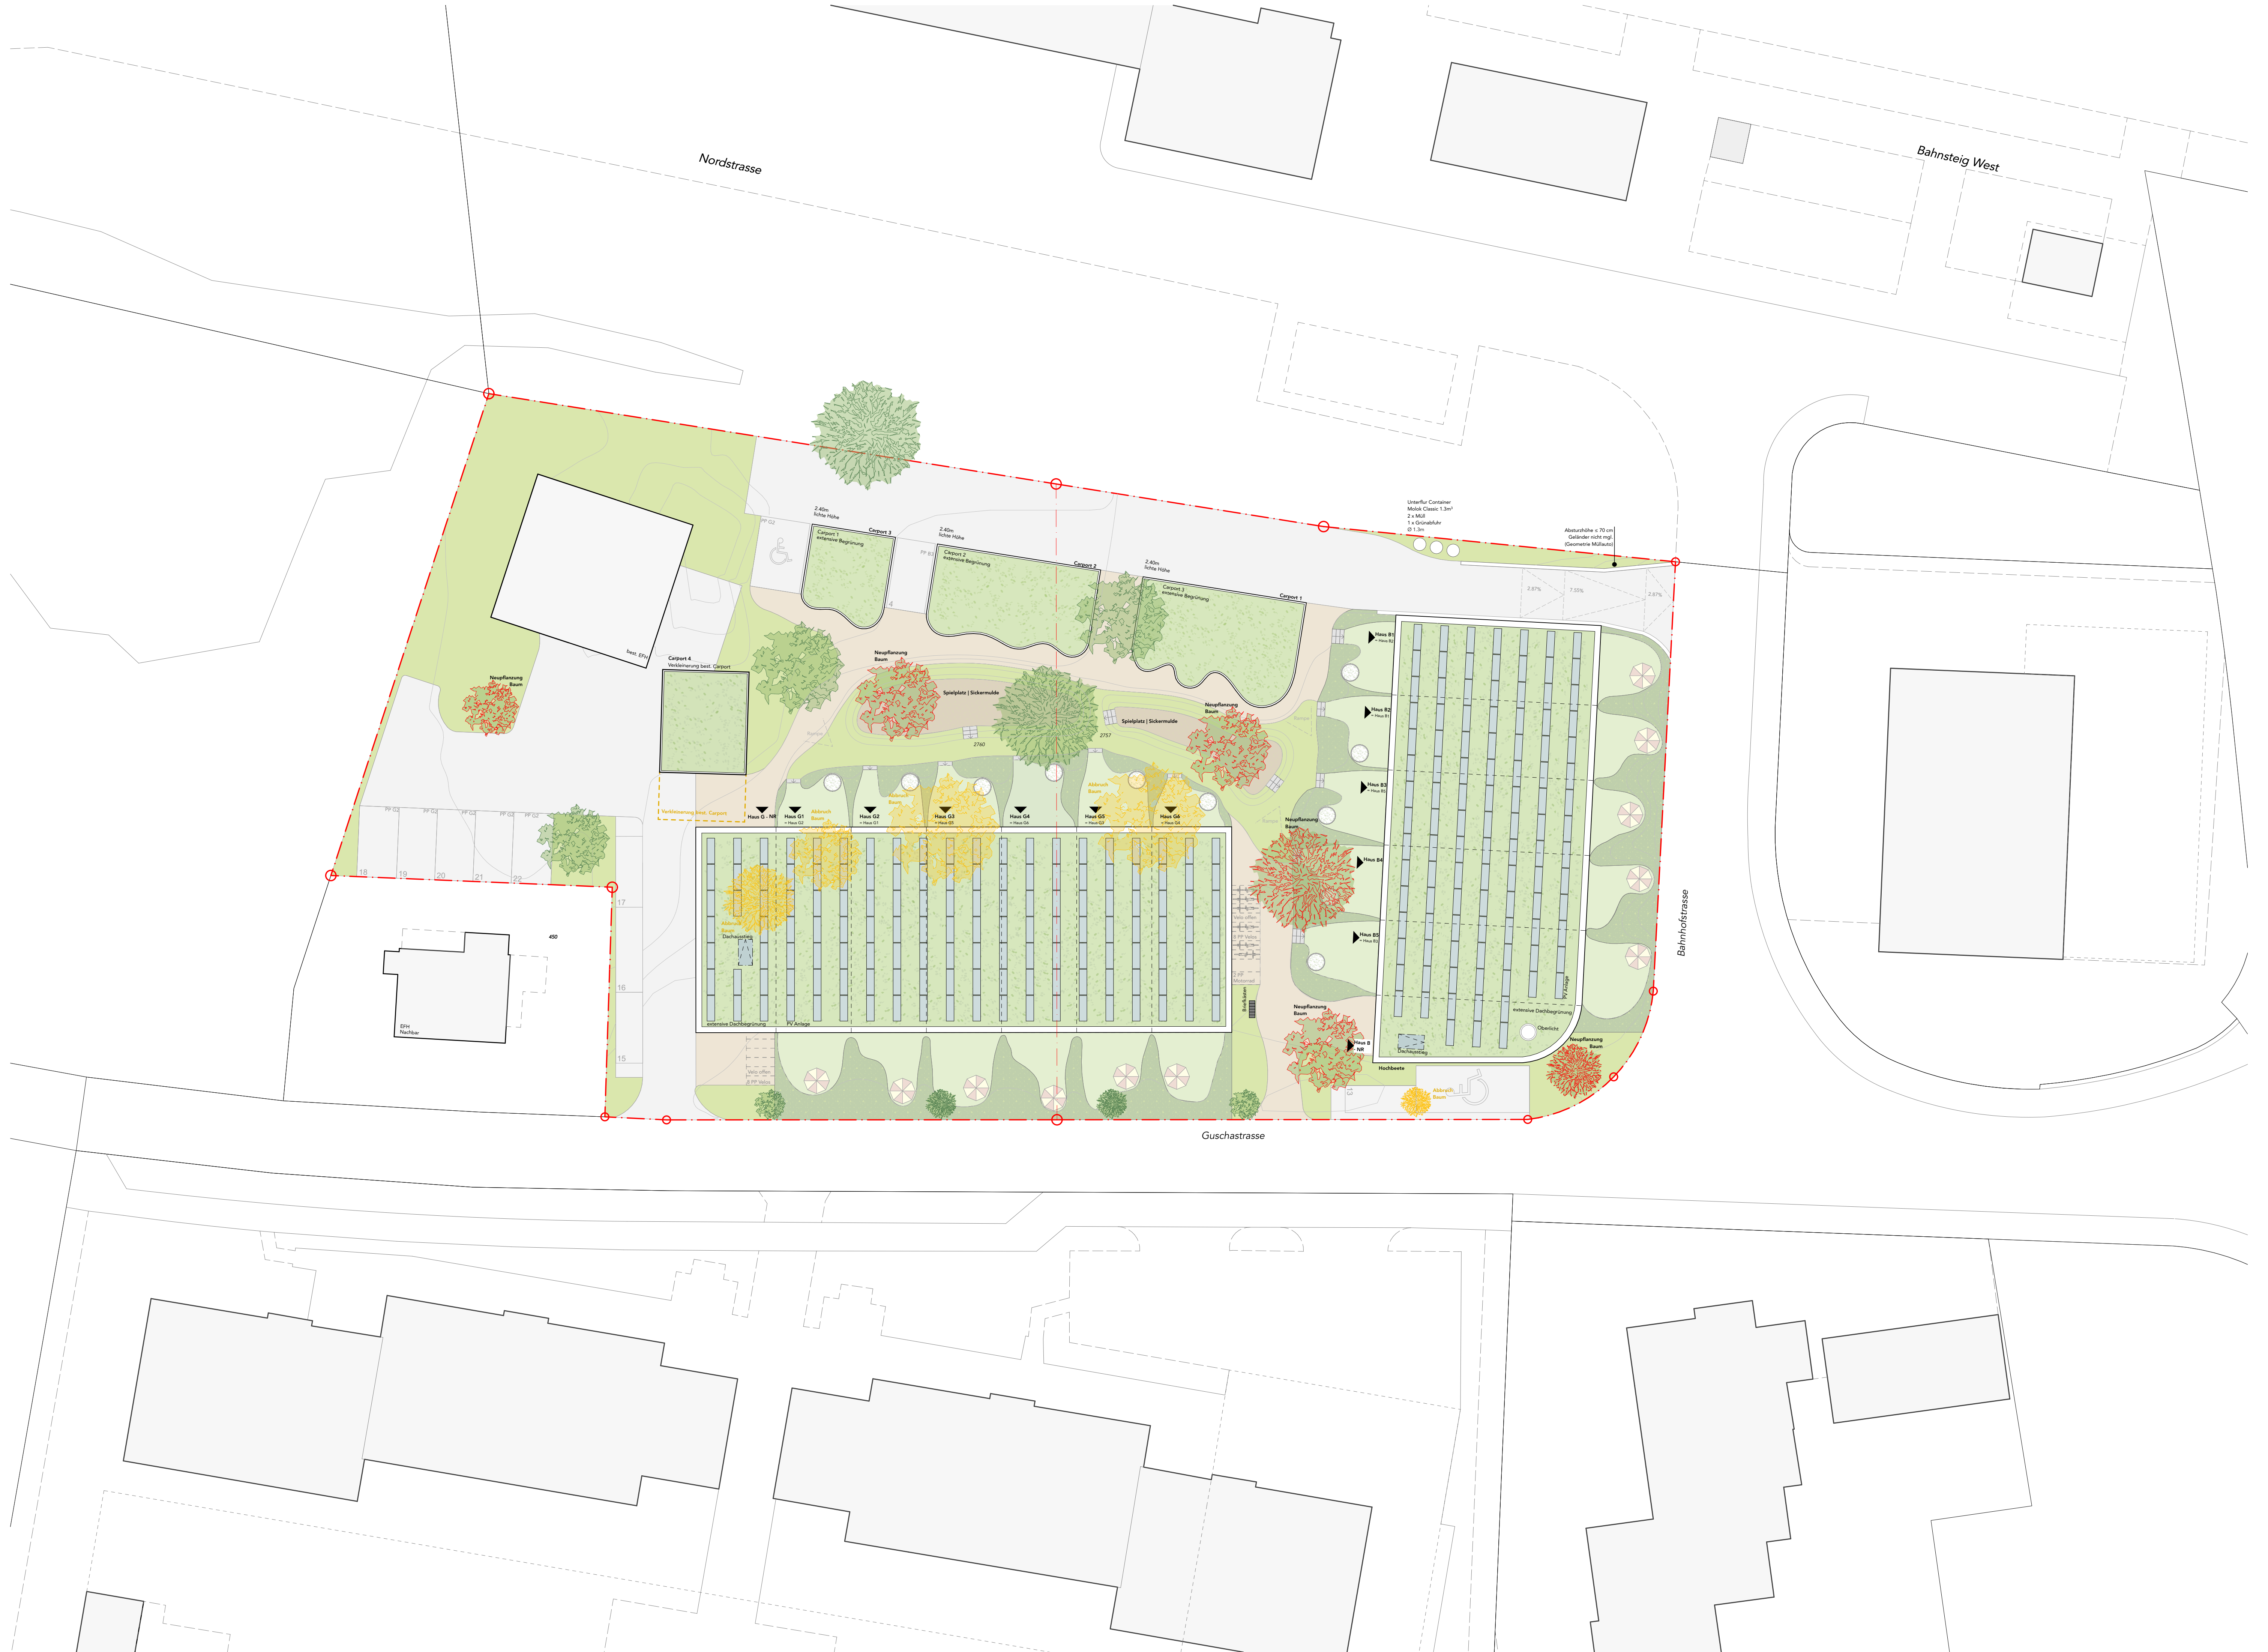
Nordstrasse

Bahnsteig West

Unterflur Container
Molok Classic 1.3m³
2 x Müll
1 x Grünabfuhr
Ø 1.3m

Absturzhöhe ≤ 70 cm
Geländer nicht mgl.
(Geometrie Müllauto)

2.40m
lichte Höhe

Carport 1
extensive Begrünung

2.40m
lichte Höhe

Carport 2
extensive Begrünung

2.40m
lichte Höhe

Carport 3
extensive Begrünung

best. EFH

Carport 4
Verkleinerung best. Carport

Neupflanzung
Baum

Neupflanzung
Baum

Spielplatz | Sickermulde

Spielplatz | Sickermulde

2760

2757

Neupflanzung
Baum

Haus B1

Haus B2

Haus B3

Haus B4

Haus B5

Haus B
NR

Verkleinerung best. Carport

Haus G - NR

Haus G1

Haus G2

Haus G3

Haus G4

Haus G5

Haus G6

Abbruch
Baum

Abbruch
Baum

Abbruch
Baum

Abbruch
Baum

Neupflanzung
Baum

Neupflanzung
Baum

Neupflanzung
Baum

18

19

20

21

22

17

16

15

450

EFH
Nachbar

Dachausstieg

extensive Dachbegrünung

PV Anlage

Velo offen

PV Anlage

extensive Dachbegrünung

Oberlicht

Dachausstieg

Hochbeete

Abbruch
Baum

Bahnhofstrasse

Guschastrasse